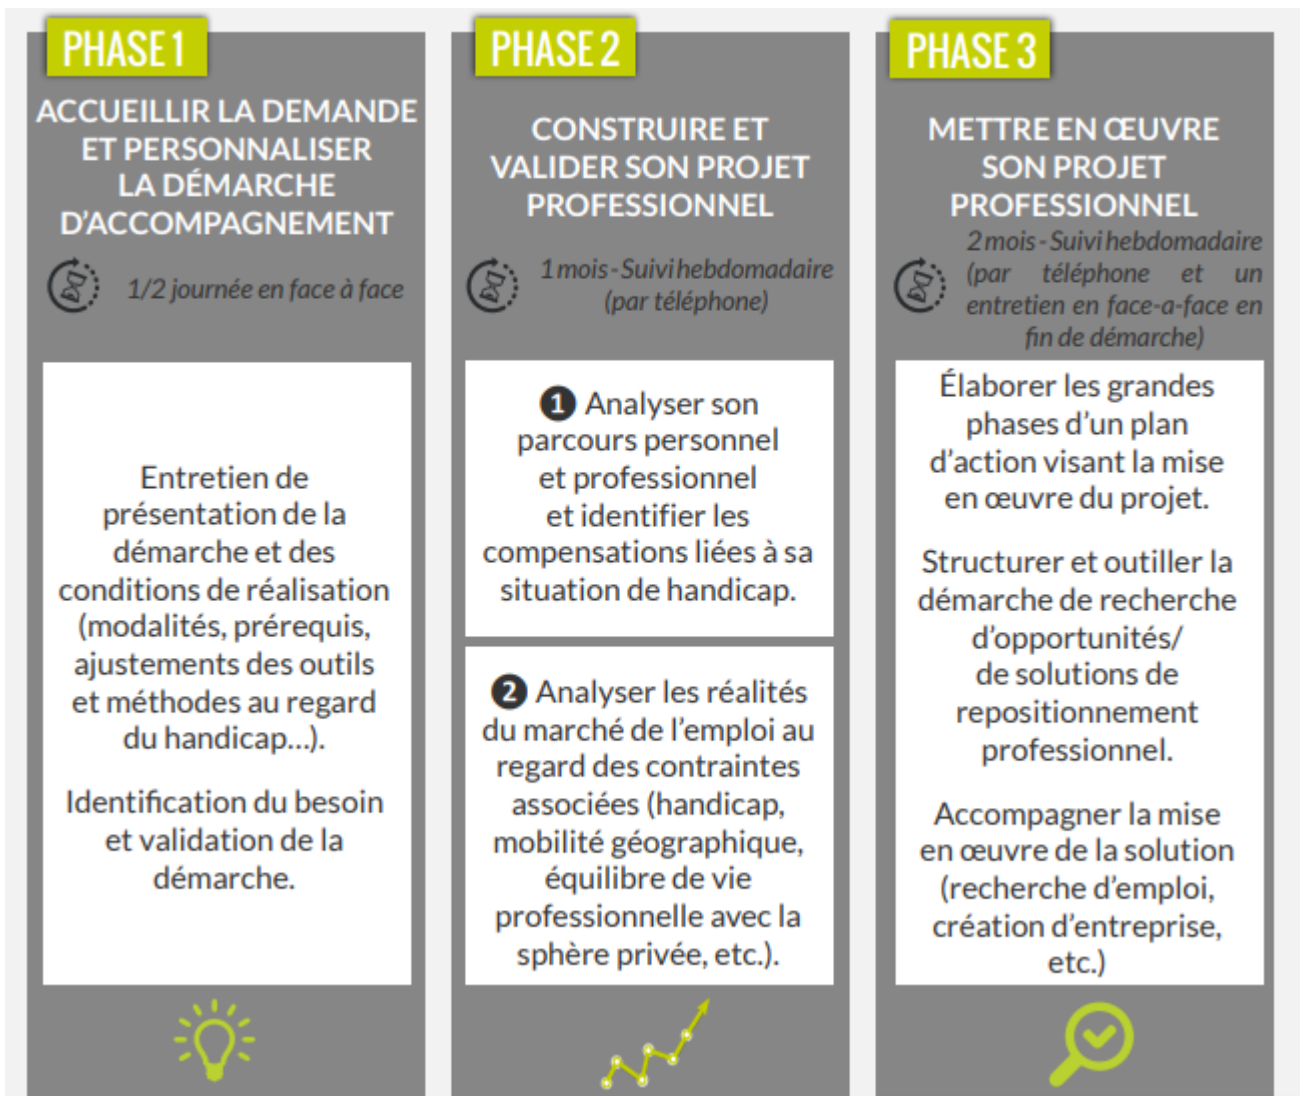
PHASE 1

ACCUEILLIR LA DEMANDE ET PERSONNALISER LA DÉMARCHE D'ACCOMPAGNEMENT

1/2 journée en face à face

Entretien de présentation de la démarche et des conditions de réalisation (modalités, prérequis, ajustements des outils et méthodes au regard du handicap...).

Identification du besoin et validation de la démarche.

PHASE 2

CONSTRUIRE ET VALIDER SON PROJET PROFESSIONNEL

1 mois - Suivi hebdomadaire (par téléphone)

1 Analyser son parcours personnel et professionnel et identifier les compensations liées à sa situation de handicap.

2 Analyser les réalités du marché de l'emploi au regard des contraintes associées (handicap, mobilité géographique, équilibre de vie professionnelle avec la sphère privée, etc.).

PHASE 3

METTRE EN ŒUVRE SON PROJET PROFESSIONNEL

2 mois - Suivi hebdomadaire (par téléphone et un entretien en face-a-face en fin de démarche)

Élaborer les grandes phases d'un plan d'action visant la mise en œuvre du projet.

Structurer et outiller la démarche de recherche d'opportunités/ de solutions de repositionnement professionnel.

Accompagner la mise en œuvre de la solution (recherche d'emploi, création d'entreprise, etc.)